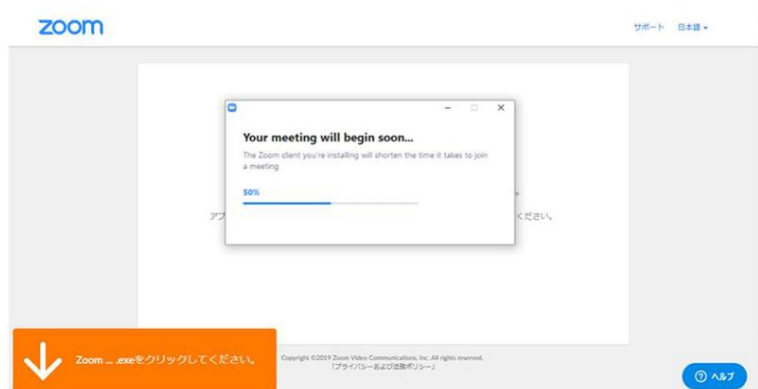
zoom

サポート 日本語

Your meeting will begin soon...

The Zoom client you're installing will shorten the time it takes to join a meeting

50%

アプ

ください。

Zoom ... .exeをクリックしてください。

Copyright ©2019 Zoom Video Communications, Inc. All rights reserved.
「プライバシーおよび法務ポリシー」

ヘルプ